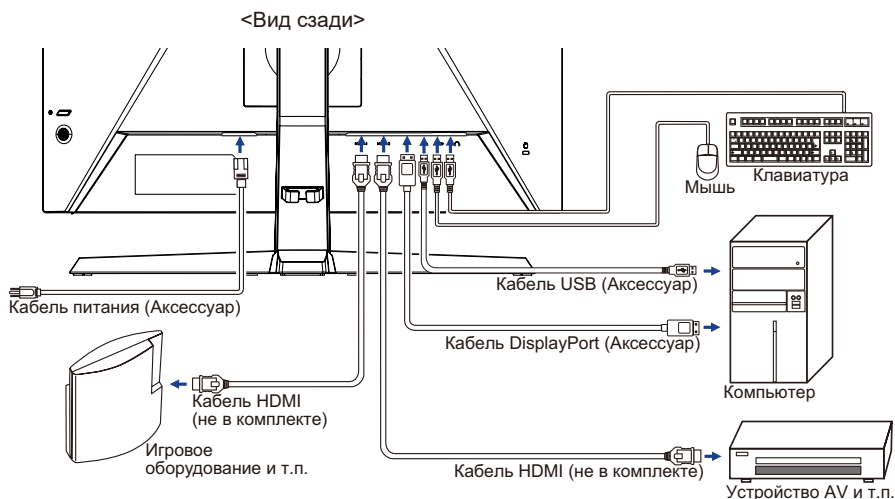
<Вид сзади>

Мышь

Клавиатура

Кабель USB (Аксессуар)

Кабель питания (Аксессуар)

Кабель DisplayPort (Аксессуар)

Кабель HDMI (не в комплекте)

Компьютер

Игровое оборудование и т.п.

Кабель HDMI (не в комплекте)

Устройство AV и т.п.